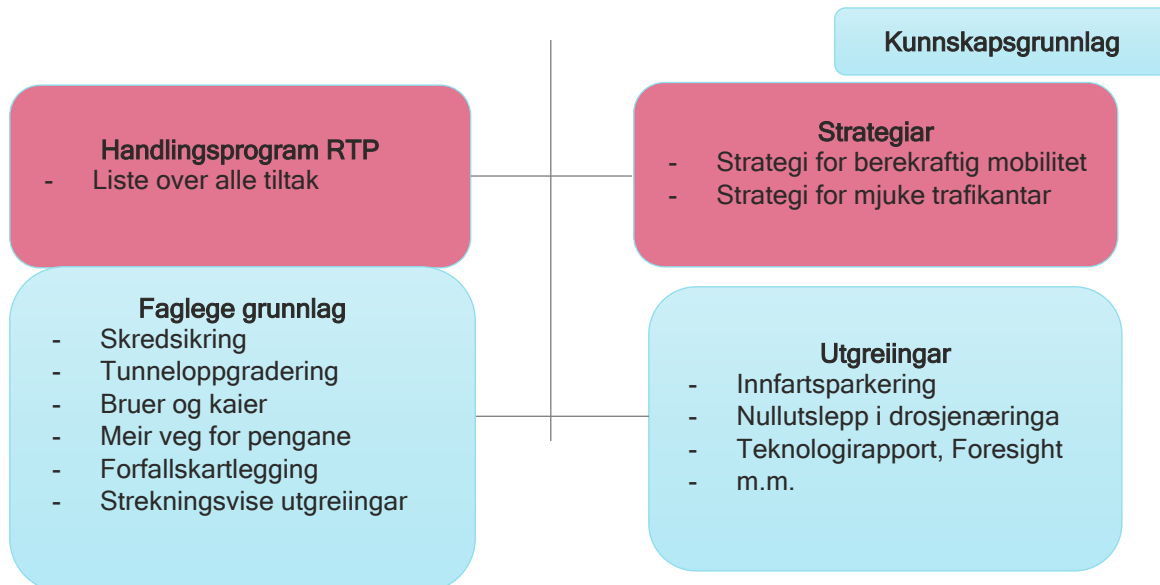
Kunnskapsgrunnlag

Handlingsprogram RTP
- Liste over alle tiltak

Strategiar
- Strategi for berekraftig mobilitet
- Strategi for mjuke trafikantar

Faglege grunnlag
- Skredsikring
- Tunneloppgradering
- Bruer og kaier
- Meir veg for pengane
- Forfallskartlegging
- Strekningsvise utgreiingar

Utgreiingar
- Innfartsparkering
- Nullutslepp i drosjenæringa
- Teknologirapport, Foresight
- m.m.